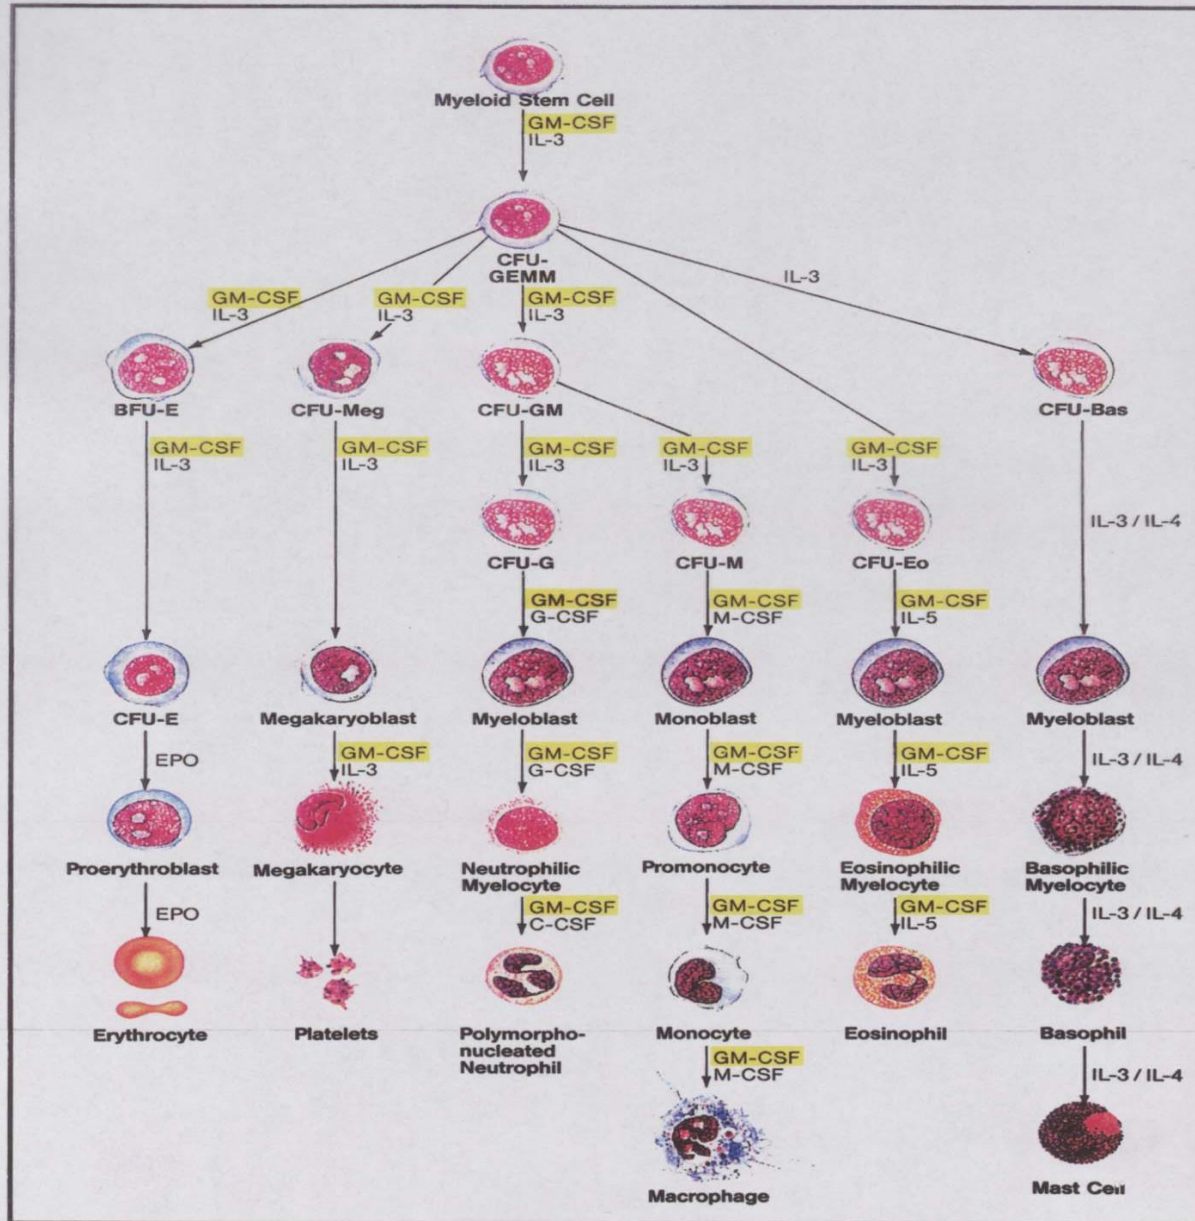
Myeloid Stem Cell

GM-CSF
IL-3

CFU-GEMM

GM-CSF
IL-3

GM-CSF
IL-3

GM-CSF
IL-3

IL-3

BFU-E

CFU-Meg

CFU-GM

CFU-Bas

GM-CSF
IL-3

GM-CSF
IL-3

GM-CSF
IL-3

GM-CSF
IL-3

GM-CSF
IL-3

CFU-G

CFU-M

CFU-Eo

IL-3 / IL-4

GM-CSF
G-CSF

GM-CSF
M-CSF

GM-CSF
IL-5

CFU-E

Megakaryoblast

Myeloblast

Monoblast

Myeloblast

Myeloblast

EPO

GM-CSF
IL-3

GM-CSF
G-CSF

GM-CSF
M-CSF

GM-CSF
IL-5

IL-3 / IL-4

Proerythroblast

Megakaryocyte

Neutrophilic Myelocyte

Promonocyte

Eosinophilic Myelocyte

Basophilic Myelocyte

EPO

GM-CSF
C-CSF

GM-CSF
M-CSF

GM-CSF
IL-5

IL-3 / IL-4

Erythrocyte

Platelets

Polymorphonucleated Neutrophil

Monocyte

Eosinophil

Basophil

GM-CSF
M-CSF

IL-3 / IL-4

Macrophage

Mast Cell